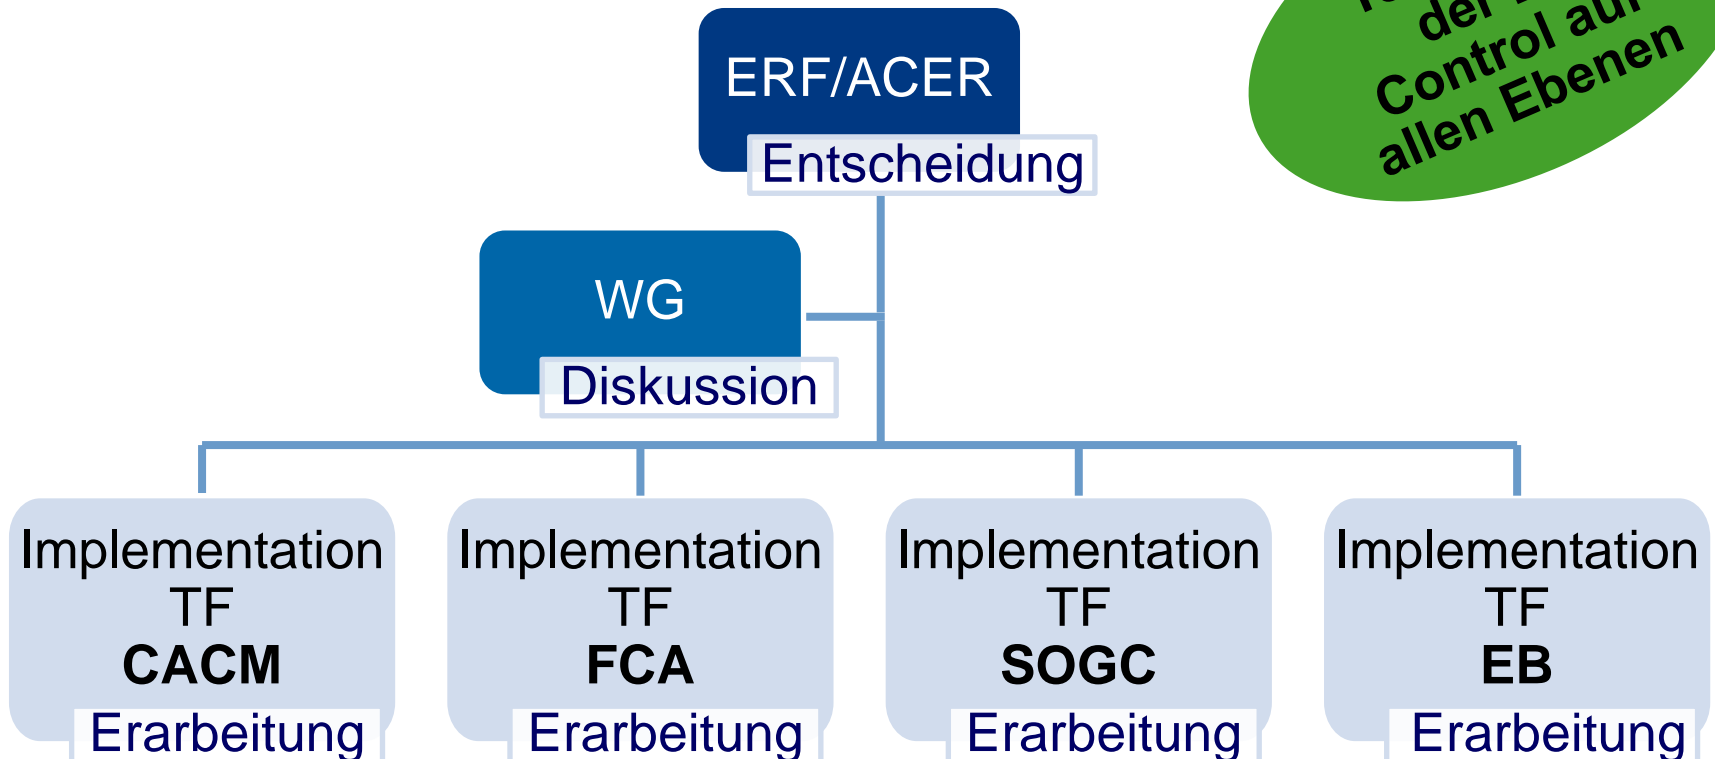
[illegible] der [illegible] Control auf allen Ebenen

ERF/ACER
Entscheidung

WG
Diskussion

Implementation TF
CACM
Erarbeitung

Implementation TF
FCA
Erarbeitung

Implementation TF
SOGC
Erarbeitung

Implementation TF
EB
Erarbeitung